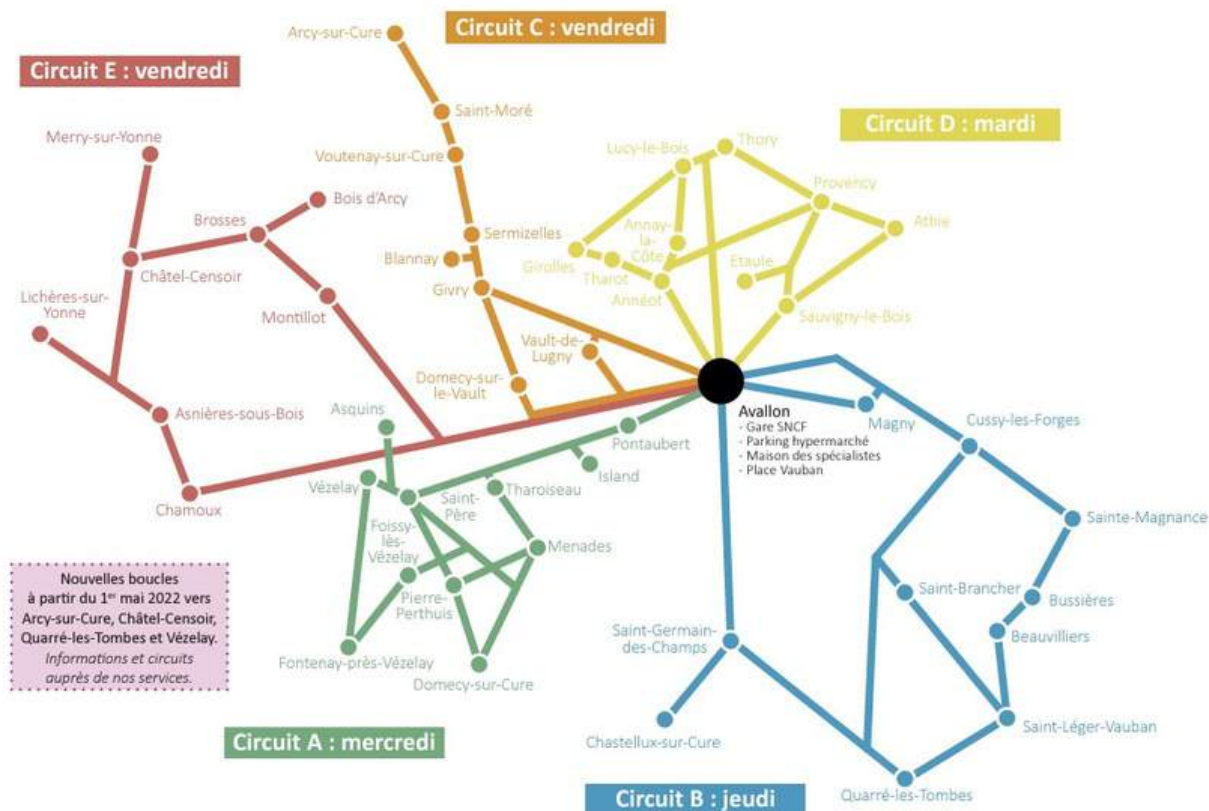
Circuit E : vendredi

Circuit C : vendredi

Circuit D : mardi

Arcy-sur-Cure
Saint-Moré
Voutenay-sur-Cure
Sermizelles
Blannay
Givry
Vault-de-Lugny
Domecy-sur-le-Vault

Merry-sur-Yonne
Bois d'Arcy
Brosses
Châtel-Censoir
Lichères-sur-Yonne
Montillot
Asnières-sous-Bois
Chamoux

Lucy-le-Bois
Thory
Provency
Athie
Annay-la-Côte
Girolles
Tharot
Annéot
Etaule
Sauvigny-le-Bois

Avallon
- Gare SNCF
- Parking hypermarché
- Maison des spécialistes
- Place Vauban

Asquins
Pontaubert
Island
Tharoiseau
Vézelay
Saint-Père
Foissy-lès-Vézelay
Menades
Pierre-Perthuis
Fontenay-près-Vézelay
Domecy-sur-Cure

Magny
Cussy-les-Forges
Sainte-Magnance
Saint-Brancher
Bussières
Beauvilliers
Saint-Germain-des-Champs
Chastellux-sur-Cure
Saint-Léger-Vauban
Quarré-les-Tombes

Nouvelles boucles à partir du 1$^{er}$ mai 2022 vers Arcy-sur-Cure, Châtel-Censoir, Quarré-les-Tombes et Vézelay. Informations et circuits auprès de nos services.

Circuit A : mercredi

Circuit B : jeudi